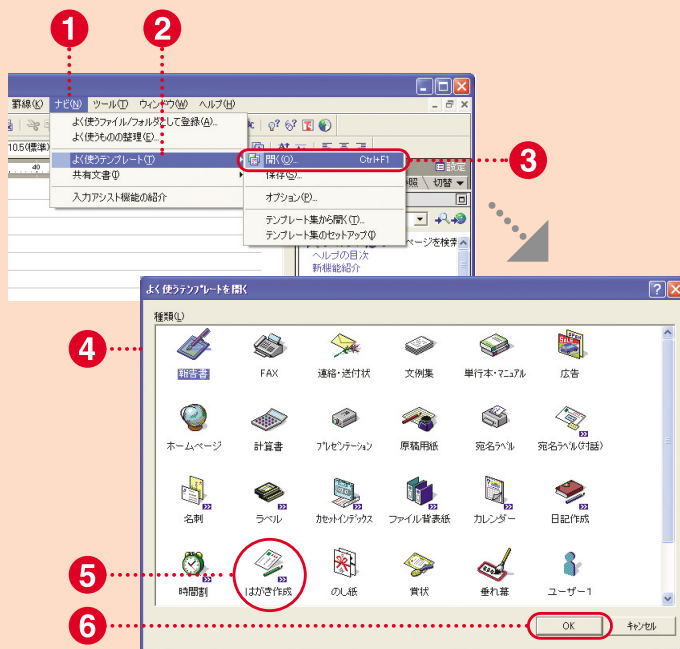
1
2
罫線(K) ナビ(N) ツール(T) ウィンドウ(W) ヘルプ(H)
よく使うファイル/フォルダとして登録(A)...
よく使うものの整理(E)...
よく使うテンプレート(T)
共有文書(I)
入力アシスト機能の紹介
開く(O)... Ctrl+F1
保存(S)...
オプション(P)...
テンプレート集から開く(T)...
テンプレート集のセットアップ(I)
3
切替
ページを検索
ヘルプの目次
新機能紹介
よく使うテンプレートを開く
種類(L)
4
報告書
FAX
連絡・送付状
文例集
単行本・マニュアル
広告
ホームページ
計算書
プレゼンテーション
原稿用紙
宛名ラベル
宛名ラベル(付箋)
名刺
ラベル
カセットインデックス
ファイル背表紙
カレンダー
日記作成
5
時間割
はがき作成
のし紙
賞状
垂れ幕
ユーザー1
6
OK
キャンセル